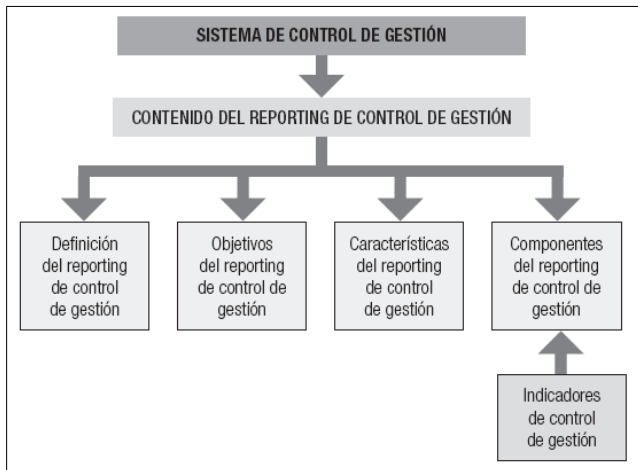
SISTEMA DE CONTROL DE GESTIÓN

CONTENIDO DEL REPORTING DE CONTROL DE GESTIÓN

Definición del reporting de control de gestión

Objetivos del reporting de control de gestión

Características del reporting de control de gestión

Componentes del reporting de control de gestión

Indicadores de control de gestión